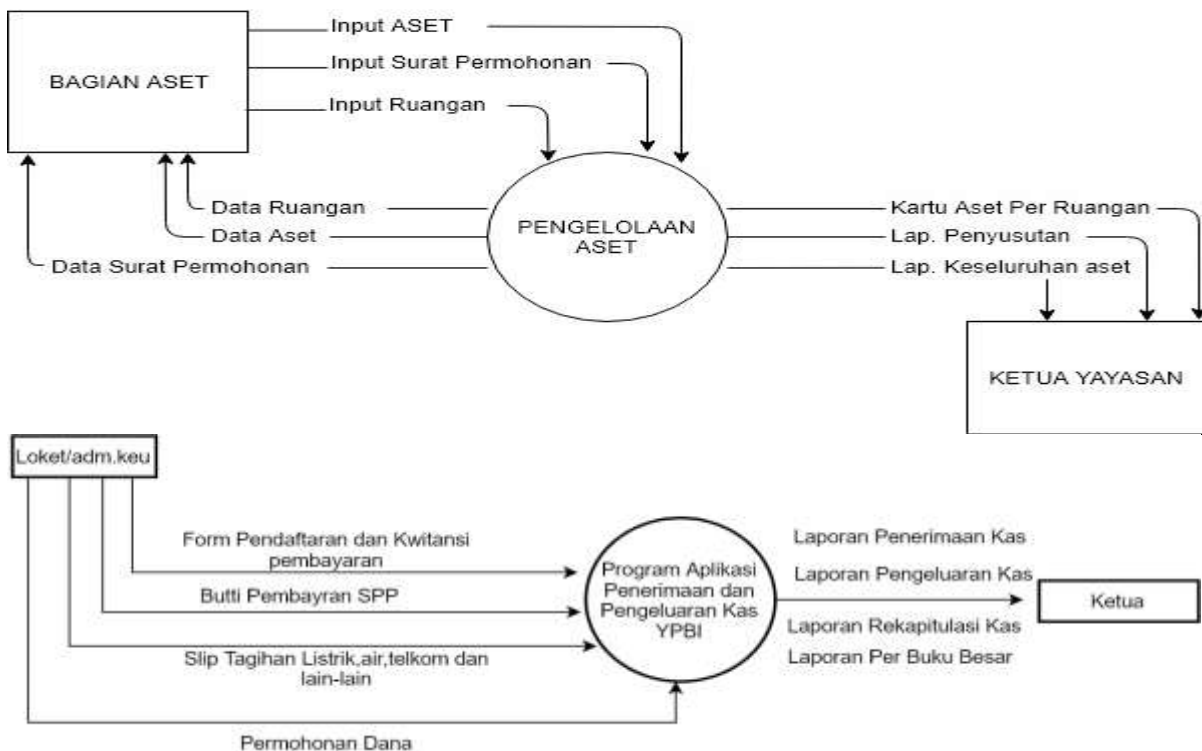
BAGIAN ASET

Input ASET

Input Surat Permohonan

Input Ruangan

Data Ruangan

Data Aset

Data Surat Permohonan

PENGELOLAAN ASET

Kartu Aset Per Ruangan

Lap. Penyusutan

Lap. Keseluruhan aset

KETUA YAYASAN

Loket/adm.keu

Form Pendaftaran dan Kwitansi pembayaran

Butti Pembayran SPP

Slip Tagihan Listrik,air,telkom dan lain-lain

Permohonan Dana

Program Aplikasi Penerimaan dan Pengeluaran Kas YPBI

Laporan Penerimaan Kas

Laporan Pengeluaran Kas

Laporan Rekapitulasi Kas

Laporan Per Buku Besar

Ketua